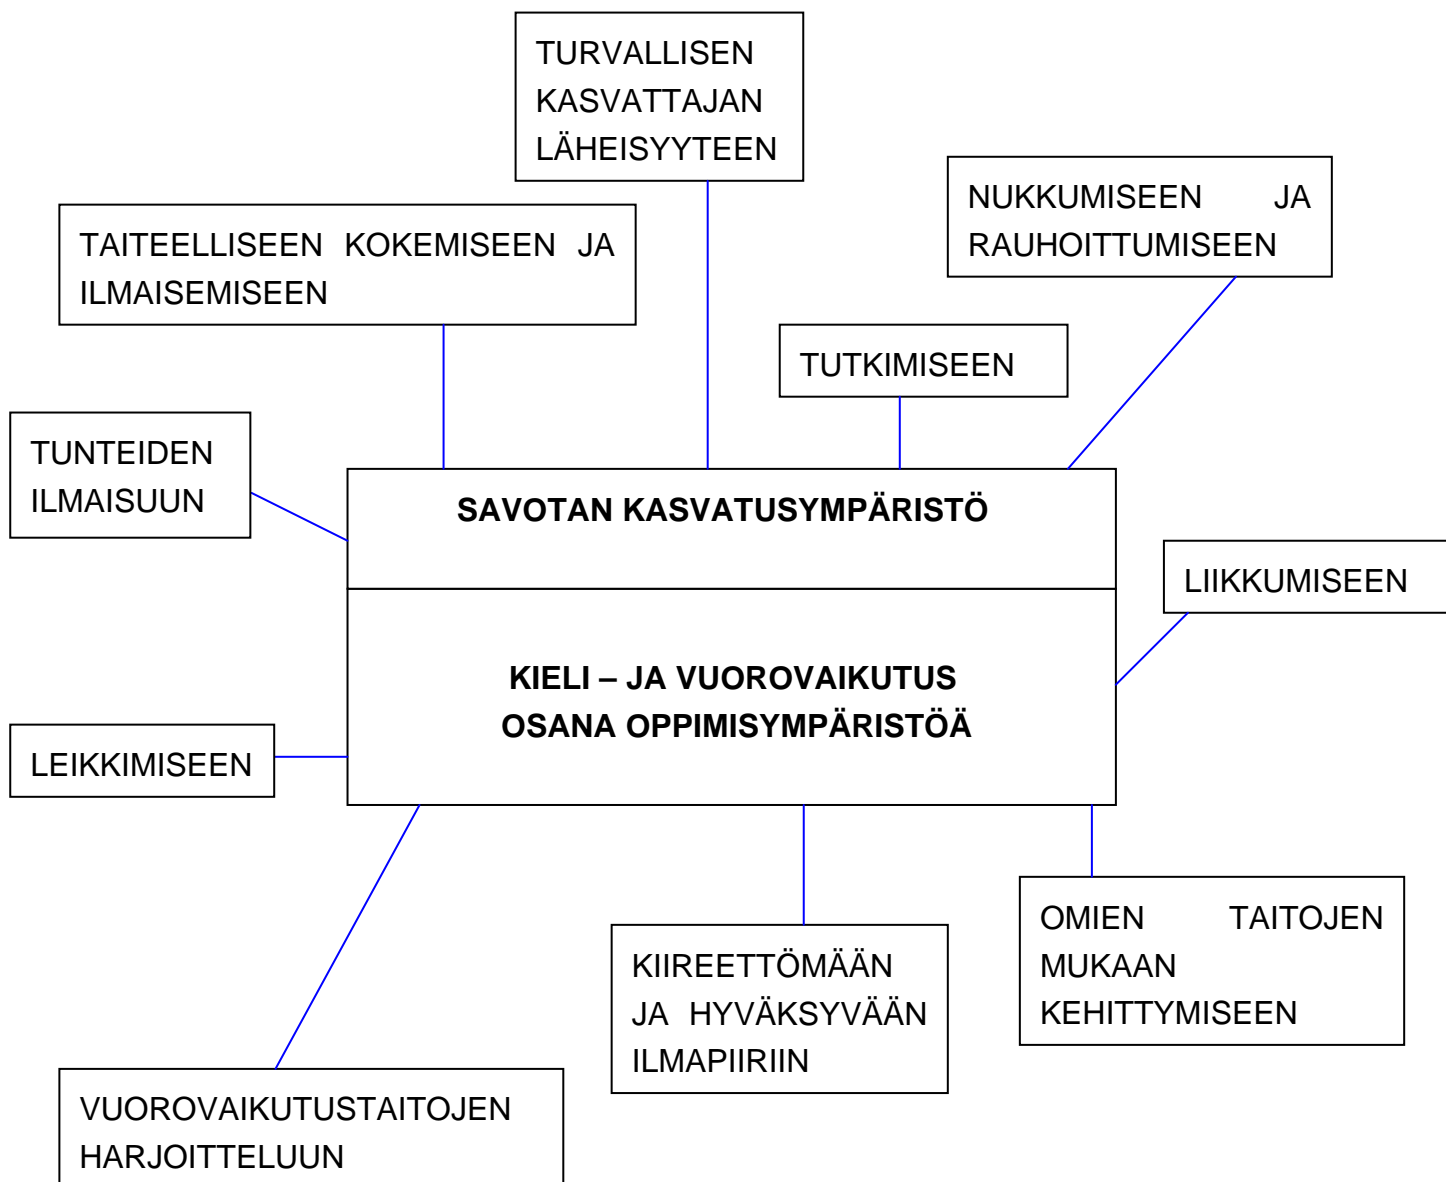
TURVALLISEN KASVATTAJAN LÄHEISYYTEEN

TAITEELLISEEN KOKEMISEEN JA ILMAISEMISEEN

NUKKUMISEEN JA RAUHOITTUMISEEN

TUTKIMISEEN

TUNTEIDEN ILMAISUUN

SAVOTAN KASVATUSYMPÄRISTÖ

KIELI – JA VUOROVAIKUTUS OSANA OPPIMISYMPÄRISTÖÄ

LIIKKUMISEEN

LEIKKIMISEEN

OMIEN TAITOJEN MUKAAN KEHITTYMISEEN

KIIREETTÖMÄÄN JA HYVÄKSYVÄÄN ILMAPIIRIIN

VUOROVAIKUTUSTAITOJEN HARJOITTELUUN